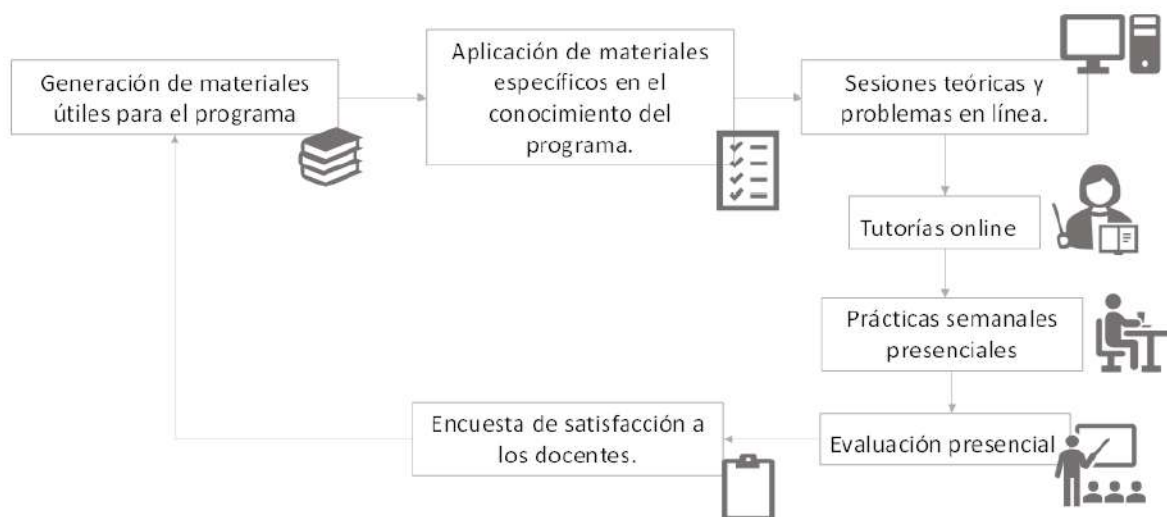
Generación de materiales útiles para el programa

Aplicación de materiales específicos en el conocimiento del programa.

Sesiones teóricas y problemas en línea.

Tutorías online

Prácticas semanales presenciales

Evaluación presencial

Encuesta de satisfacción a los docentes.